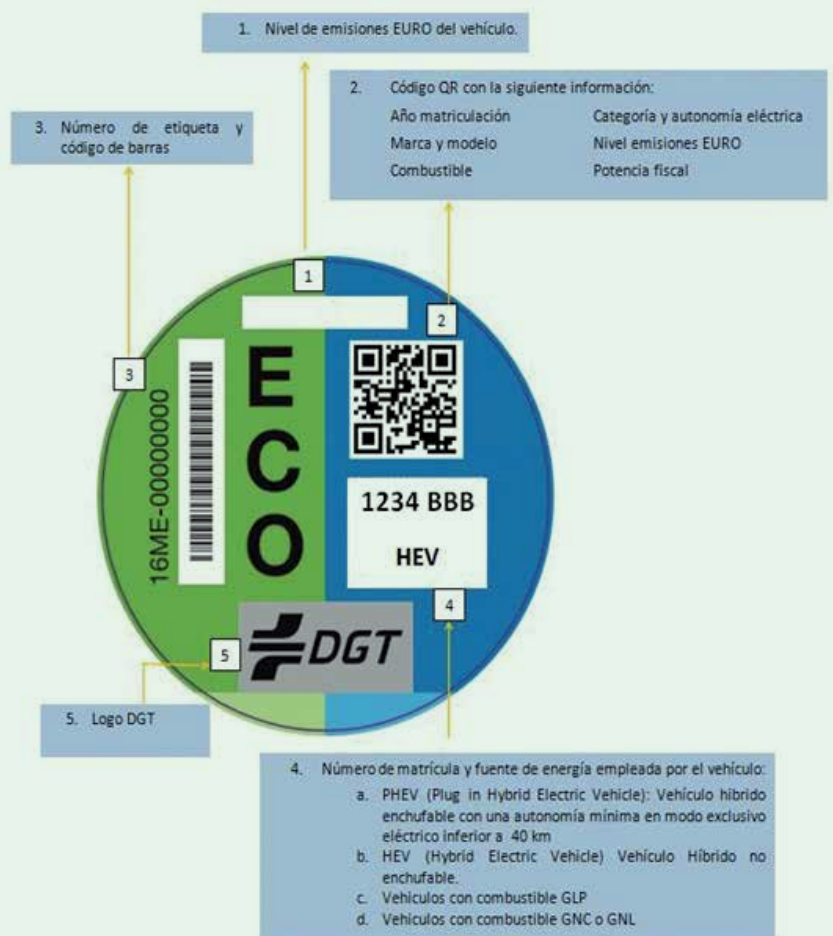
1. Nivel de emisiones EURO del vehículo.

2. Código QR con la siguiente información:
Año matriculación
Marca y modelo
Combustible
Categoría y autonomía eléctrica
Nivel emisiones EURO
Potencia fiscal

3. Número de etiqueta y código de barras

1

2

3

E
C
O

16ME-00000000

1234 BBB
HEV

4

5

DGT

5. Logo DGT

4. Número de matrícula y fuente de energía empleada por el vehículo:
a. PHEV (Plug in Hybrid Electric Vehicle): Vehículo hibrido enchufable con una autonomía mínima en modo exclusivo eléctrico inferior a 40 km
b. HEV (Hybrid Electric Vehicle) Vehículo Híbrido no enchufable.
c. Vehiculos con combustible GLP
d. Vehiculos con combustible GNC o GNL